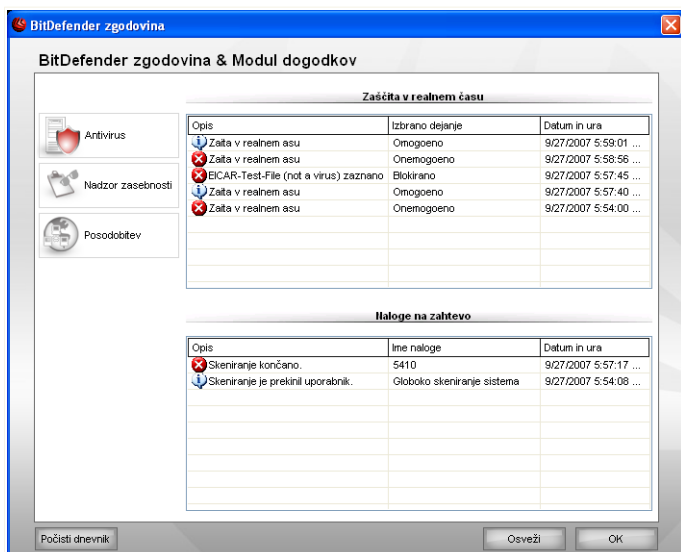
BitDefender zgodovina

BitDefender zgodovina & Modul dogodkov

Antivirus

Nadzor zasebnosti

Posodobitev

Zaščita v realnem času

| Opis | Izbrano dejanje | Datum in ura |
|---|---|---|
| Zaita v realnem asu | Omogoeno | 9/27/2007 5:59:01 ... |
| Zaita v realnem asu | Onemogoeno | 9/27/2007 5:58:56 ... |
| EICAR-Test-File (not a virus) zaznano | Blokirano | 9/27/2007 5:57:45 ... |
| Zaita v realnem asu | Omogoeno | 9/27/2007 5:57:40 ... |
| Zaita v realnem asu | Onemogoeno | 9/27/2007 5:54:00 ... |

Naloge na zahtevo

| Opis | Ime naloge | Datum in ura |
|---|---|---|
| Skeniranje končano. | 5410 | 9/27/2007 5:57:17 ... |
| Skeniranje je prekinil uporabnik. | Globoko skeniranje sistema | 9/27/2007 5:54:08 ... |

Počisti dnevnik

Osveži

OK